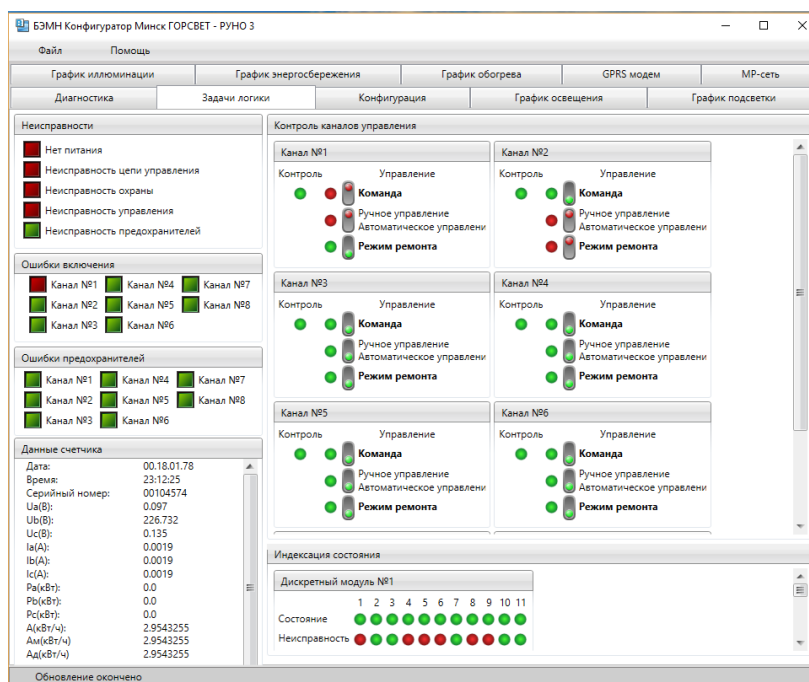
БЭМН Конфигуратор Минск ГОРСВЕТ - РУНО 3

Файл Помощь

График иллюминации | График энергосбережения | График обогрева | GPRS модем | MP-сеть

Диагностика | Задачи логики | Конфигурация | График освещения | График подсветки

Неисправности
Нет питания
Неисправность цепи управления
Неисправность охраны
Неисправность управления
Неисправность предохранителей

Ошибки включения
Канал №1 Канал №4 Канал №7
Канал №2 Канал №5 Канал №8
Канал №3 Канал №6

Ошибки предохранителей
Канал №1 Канал №4 Канал №7
Канал №2 Канал №5 Канал №8
Канал №3 Канал №6

Данные счетчика
| | |
|---|---|
| Дата: | 00.18.01.78 |
| Время: | 23:12:25 |
| Серийный номер: | 00104574 |
| Ua(B): | 0.097 |
| Ub(B): | 226.732 |
| Uc(B): | 0.135 |
| Ia(A): | 0.0019 |
| Ib(A): | 0.0019 |
| Ic(A): | 0.0019 |
| Pa(кВт): | 0.0 |
| Pb(кВт): | 0.0 |
| Pc(кВт): | 0.0 |
| A(кВт/ч): | 2.9543255 |
| Ам(кВт/ч) | 2.9543255 |
| Ад(кВт/ч) | 2.9543255 |

Контроль каналов управления

Канал №1
Контроль Управление
Команда
Ручное управление
Автоматическое управлени
Режим ремонта

Канал №2
Контроль Управление
Команда
Ручное управление
Автоматическое управлени
Режим ремонта

Канал №3
Контроль Управление
Команда
Ручное управление
Автоматическое управлени
Режим ремонта

Канал №4
Контроль Управление
Команда
Ручное управление
Автоматическое управлени
Режим ремонта

Канал №5
Контроль Управление
Команда
Ручное управление
Автоматическое управлени
Режим ремонта

Канал №6
Контроль Управление
Команда
Ручное управление
Автоматическое управлени
Режим ремонта

Индексация состояния
Дискретный модуль №1
1 2 3 4 5 6 7 8 9 10 11
Состояние
Неисправность

Обновление окончено